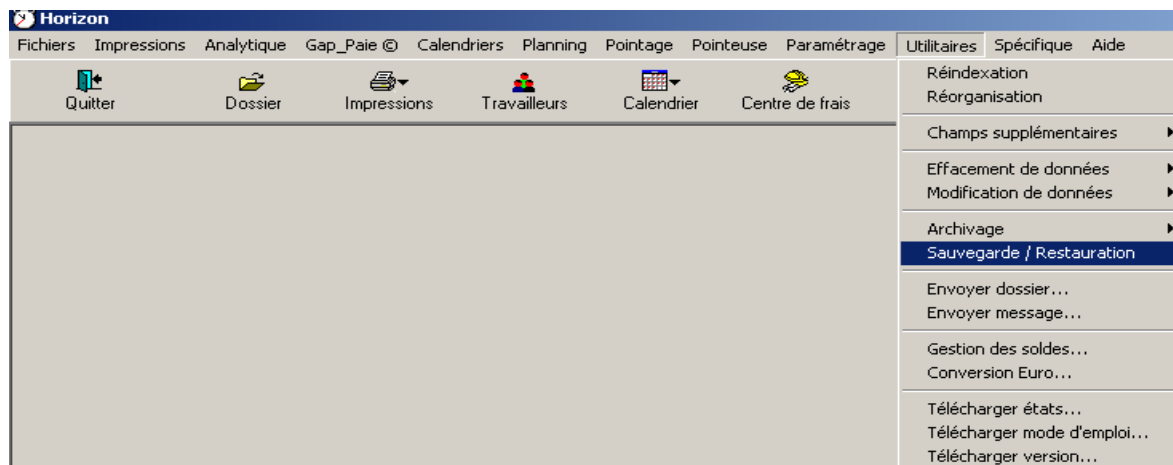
Horizon

Fichiers Impressions Analytique Gap_Paie © Calendriers Planning Pointage Pointeuse Paramétrage Utilitaires Spécifique Aide

Quitter Dossier Impressions Travailleurs Calendrier Centre de frais

Réindexation
Réorganisation

Champs supplémentaires

Effacement de données
Modification de données

Archivage
Sauvegarde / Restauration

Envoyer dossier...
Envoyer message...

Gestion des soldes...
Conversion Euro...

Télécharger états...
Télécharger mode d'emploi...
Télécharger version...